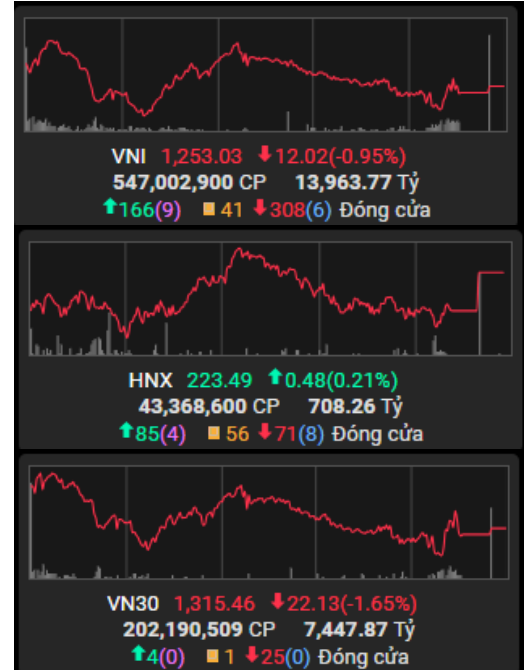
VNI 1,253.03 12.02(-0.95%)
547,002,900 CP 13,963.77 Tỷ
166(9) 41 308(6) Đóng cửa

HNX 223.49 0.48(0.21%)
43,368,600 CP 708.26 Tỷ
85(4) 56 71(8) Đóng cửa

VN30 1,315.46 22.13(-1.65%)
202,190,509 CP 7,447.87 Tỷ
4(0) 1 25(0) Đóng cửa